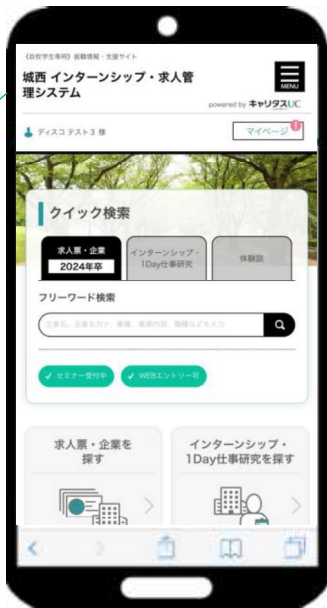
《自校学生専用》就職情報・支援サイト

城西 インターンシップ・求人管理システム

MENU

powered by キャリタスUC

ディスコ テスト3 様

マイページ 1

クイック検索

求人票・企業 2024年卒

インターンシップ・1Day仕事研究

体験談

フリーワード検索

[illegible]

✓ セミナー受付中

✓ WEBエントリー可

求人票・企業を探す

インターンシップ・1Day仕事研究を探す